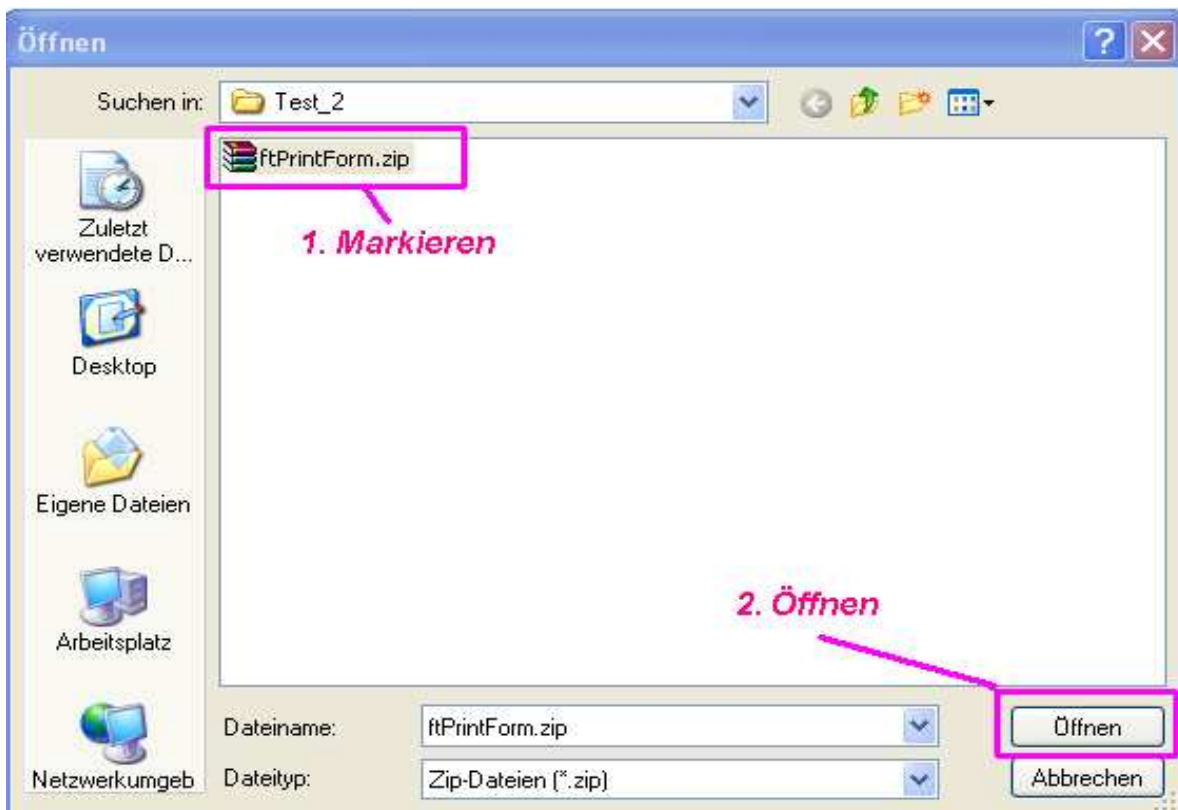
Öffnen

Suchen in: Test_2

ftPrintForm.zip

1. Markieren

Zuletzt verwendete D...

Desktop

Eigene Dateien

Arbeitsplatz

Netzwerkumgeb

2. Öffnen

Dateiname: ftPrintForm.zip

Dateityp: Zip-Dateien (*.zip)

Öffnen

Abbrechen